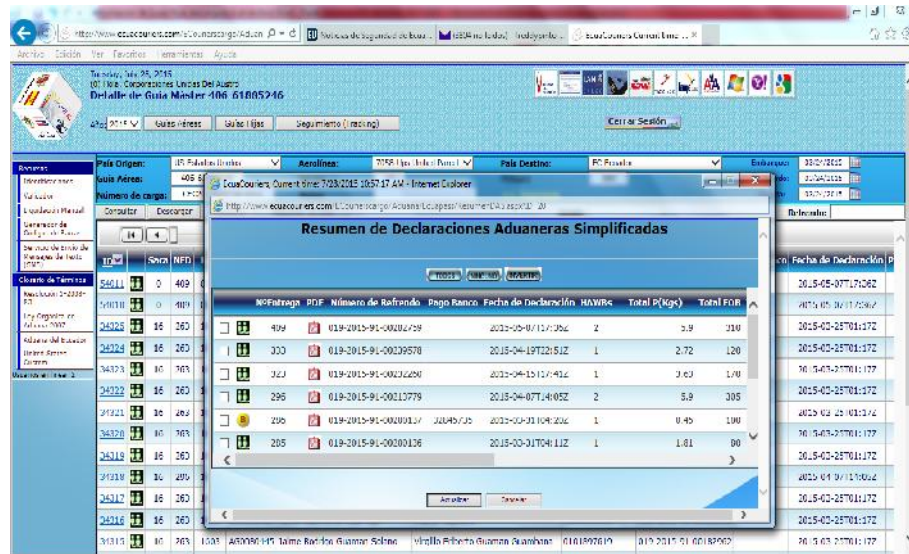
http://www.ecuacouriers.com/EcuCourierscargo/Aduan | Noticias de Seguridad de Ecua... | (68)4 no leídos | EcuaCouriers Current time ...

Archivo Edición Ver Favoritos Herramientas Ayuda

Tuesday, July 28, 2015
(0) Filial Corporaciones Unidas Del Austro
Detalle de Guía Máster 406 61805246

Año 2015 | Guías Aéreas | Guías Hijas | Seguimiento (Tracking)

Cerrar Sesión

Reportes
Aduana
Valoración
Liquidación Manual
Generador de Códigos de Barras
Servicio de envío de Mensajes de Texto (SMS)
Glosario de Términos
Resolución 1-2016-R3
Ley Orgánica de Aduanas 2007
Aduana del Ecuador
Quiero Retirar Correos
Usuarios en línea: 2

País Origen: | Aerolínea: | País Destino: EC Ecuador | Embarque: 03/21/2015
Guía Aérea: 406 6 | 03/24/2015
Número de carga: | 03/24/2015
Consultar | Descargar | Reloj Bodega:

EcuaCouriers, Current time: 7/28/2015 10:57:17 AM - Internet Explorer
http://www.ecuacouriers.com/EcuCourierscargo/Aduana/Ecuapass/ResumenDAS.aspx?ID=20

Resumen de Declaraciones Aduaneras Simplificadas

Todos | Ninguno | Invertir

| | | NºEntrega | PDF | Número de Refrendo | Pago Banco | Fecha de Declaración | HAWBs | Total P(Kgs) | Total FOB |
|---|---|---|---|---|---|---|---|---|---|
| | | 409 | | 019-2015-91-00202759 | | 2015-05-07T17:26Z | 2 | 5.9 | 310 |
| | | 300 | | 019-2015-91-00239578 | | 2015-04-19T22:51Z | 1 | 2.72 | 120 |
| | | 323 | | 019-2015-91-00232250 | | 2015-04-15T17:41Z | 1 | 0.63 | 170 |
| | | 296 | | 019-2015-91-00213779 | | 2015-04-07T14:05Z | 2 | 5.9 | 305 |
| | | 206 | | 019-2015-91-00200137 | 32845735 | 2015-03-31T04:20Z | 1 | 0.45 | 100 |
| | | 205 | | 019-2015-91-00200136 | | 2015-03-31T04:11Z | 1 | 1.81 | 80 |

Aceptar | Cancelar

| ID | | Seca | NFD | Fecha de Declaración |
|---|---|---|---|---|
| 54611 | | 0 | 409 | 2015-05-07T17:26Z |
| 54610 | | 0 | 409 | 2015-05-07T17:26Z |
| 34325 | | 16 | 260 | 2015-03-25T01:17Z |
| 34324 | | 16 | 260 | 2015-03-25T01:17Z |
| 34323 | | 16 | 263 | 2015-03-25T01:17Z |
| 34322 | | 16 | 260 | 2015-03-25T01:17Z |
| 34321 | | 16 | 263 | 2015-03-25T01:17Z |
| 34320 | | 16 | 263 | 2015-03-25T01:17Z |
| 34319 | | 16 | 260 | 2015-03-25T01:17Z |
| 34318 | | 16 | 205 | 2015-04-07T14:05Z |
| 34317 | | 16 | 260 | 2015-03-25T01:17Z |
| 34316 | | 16 | 260 | 2015-03-25T01:17Z |
| 34315 | | 16 | 263 | 2015-03-25T01:17Z |

34315 | 16 | 263 | 1503 | A60080 115 Jaime Rodrigo Guaman Solano | virgilio Eriberto Guaman Guamban | 0101897610 | 019-2015-91-00182062